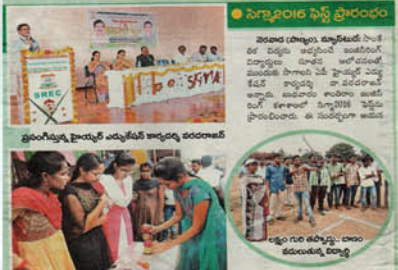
సిగ్మా2016 ఫెస్ట్ ప్రారంభం

SREC

SIGMA

ప్రసంగిస్తున్న హైయర్ ఎడ్యుకేషన్ కార్యదర్శి వరదరాజన్

నెల్లూరు (లోకల్), న్యూస్‌టుడే: సాంకే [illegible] విద్యను అభ్యసించే ఇంజినీరింగ్ విద్యార్థులు నూతన ఆలోచనలతో, అంతర్జాతీయ స్థాయి ఆవిష్కరణలు చేయాలని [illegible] ఉన్నత విద్య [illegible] రెడ్డి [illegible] సిగ్మా2016 'ఫెస్ట్'ను ప్రారంభించారు. ఈ సందర్భంగా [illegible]

లక్ష్యం గురి తప్పొద్దు: బాణం ఎక్కుపెట్టిన విద్యార్థి